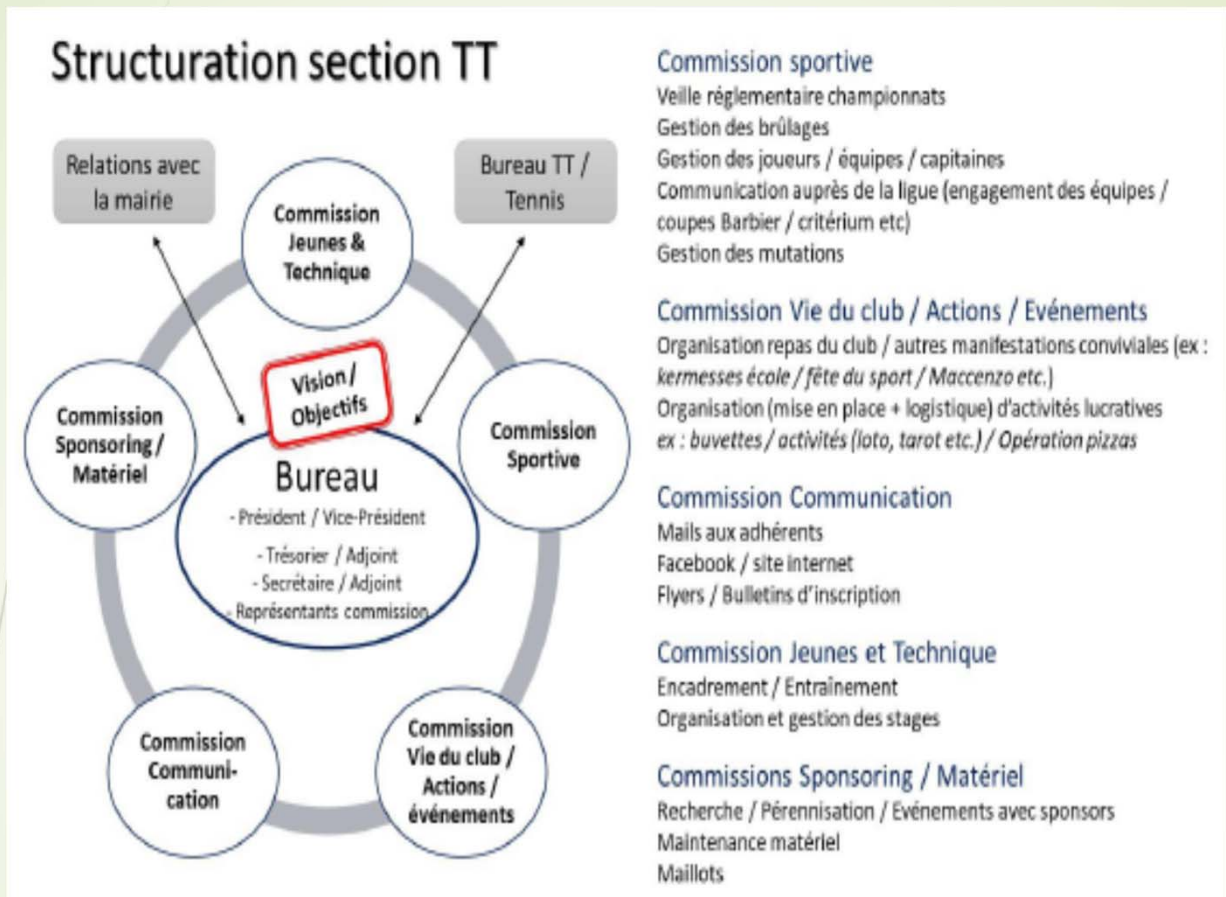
Structuration section TT

Relations avec la mairie

Bureau TT / Tennis

Commission Jeunes & Technique

Vision / Objectifs

Commission Sponsoring / Matériel

Commission Sportive

Bureau
- Président / Vice-Président
- Trésorier / Adjoint
- Secrétaire / Adjoint
- Représentants commission

Commission Communication

Commission Vie du club / Actions / événements

Commission sportive
Veille réglementaire championnats
Gestion des brûlages
Gestion des joueurs / équipes / capitaines
Communication auprès de la ligue (engagement des équipes / coupes Barbier / critérium etc)
Gestion des mutations

Commission Vie du club / Actions / Evénements
Organisation repas du club / autres manifestations conviviales (ex : kermesses école / fête du sport / Maccenzo etc.)
Organisation (mise en place + logistique) d'activités lucratives ex : buvettes / activités (loto, tarot etc.) / Opération pizzas

Commission Communication
Mails aux adhérents
Facebook / site internet
Flyers / Bulletins d'inscription

Commission Jeunes et Technique
Encadrement / Entrainement
Organisation et gestion des stages

Commissions Sponsoring / Matériel
Recherche / Pérennisation / Evénements avec sponsors
Maintenance matériel
Maillots